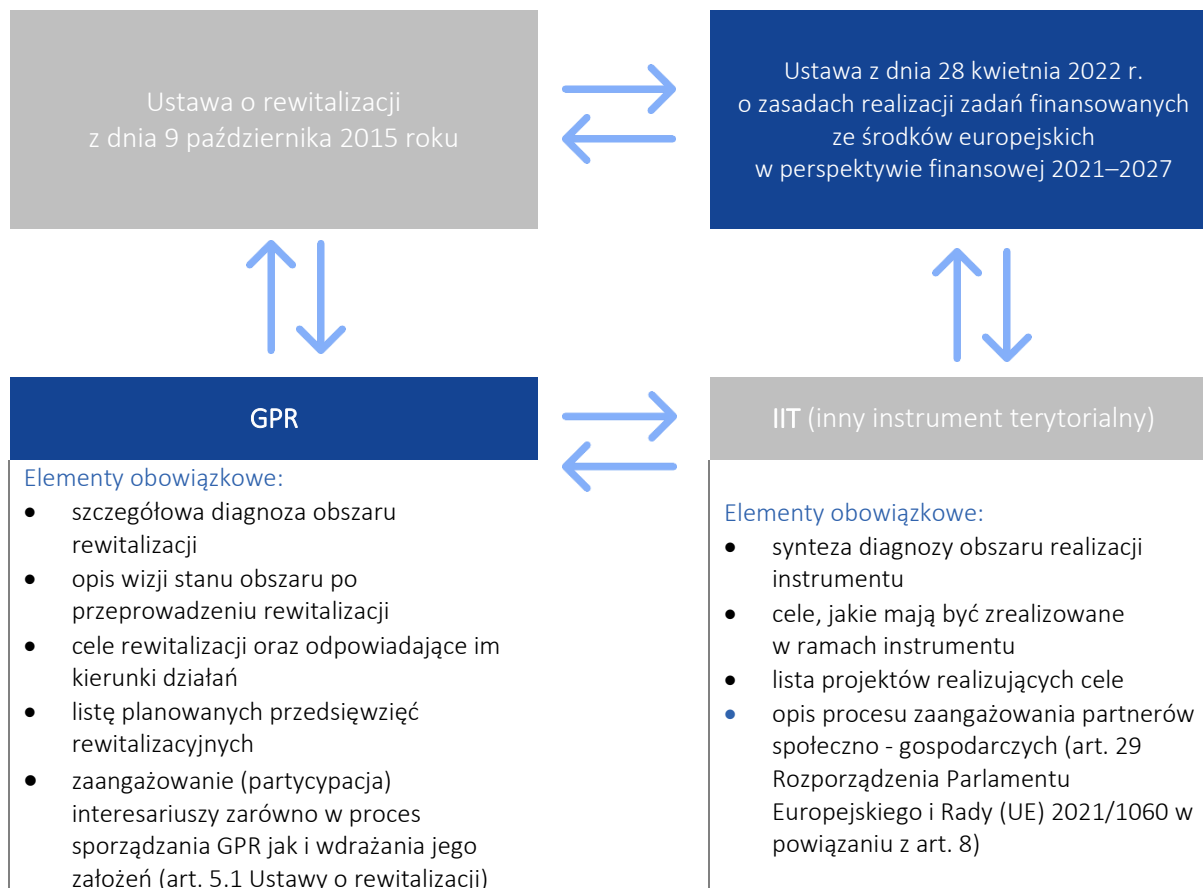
Ustawa o rewitalizacji z dnia 9 października 2015 roku

Ustawa z dnia 28 kwietnia 2022 r. o zasadach realizacji zadań finansowanych ze środków europejskich w perspektywie finansowej 2021–2027

GPR

Elementy obowiązkowe:
- szczegółowa diagnoza obszaru rewitalizacji
- opis wizji stanu obszaru po przeprowadzeniu rewitalizacji
- cele rewitalizacji oraz odpowiadające im kierunki działań
- listę planowanych przedsięwzięć rewitalizacyjnych
- zaangażowanie (partycypacja) interesariuszy zarówno w proces sporządzania GPR jak i wdrażania jego założeń (art. 5.1 Ustawy o rewitalizacji)

IIT (inny instrument terytorialny)

Elementy obowiązkowe:
- synteza diagnozy obszaru realizacji instrumentu
- cele, jakie mają być zrealizowane w ramach instrumentu
- lista projektów realizujących cele
- opis procesu zaangażowania partnerów społeczno - gospodarczych (art. 29 Rozporządzenia Parlamentu Europejskiego i Rady (UE) 2021/1060 w powiązaniu z art. 8)